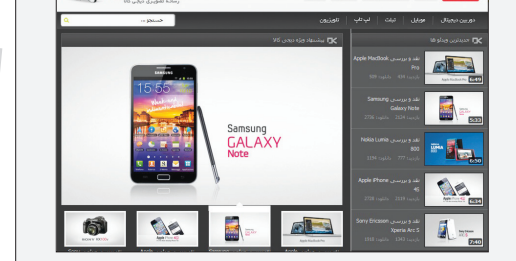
رسانه تصویری دیجی کالا

دوربین دیجیتال | موبایل | تبلت | لپ تاپ | تلویزیون

جستجو...

پیشنهاد ویژه دیجی کالا

جدیدترین ویدئو ها

Samsung GALAXY Note

نقد و بررسی Apple MacBook Pro
بازدید: 909

6:49

نقد و بررسی Samsung Galaxy Note
بازدید: 2756

5:33

نقد و بررسی Nokia Lumia 800
بازدید: 1094

6:50

نقد و بررسی Apple iPhone 4S
بازدید: 1818

4:34

نقد و بررسی Sony Ericsson Xperia Arc S
بازدید: 1818

7:40